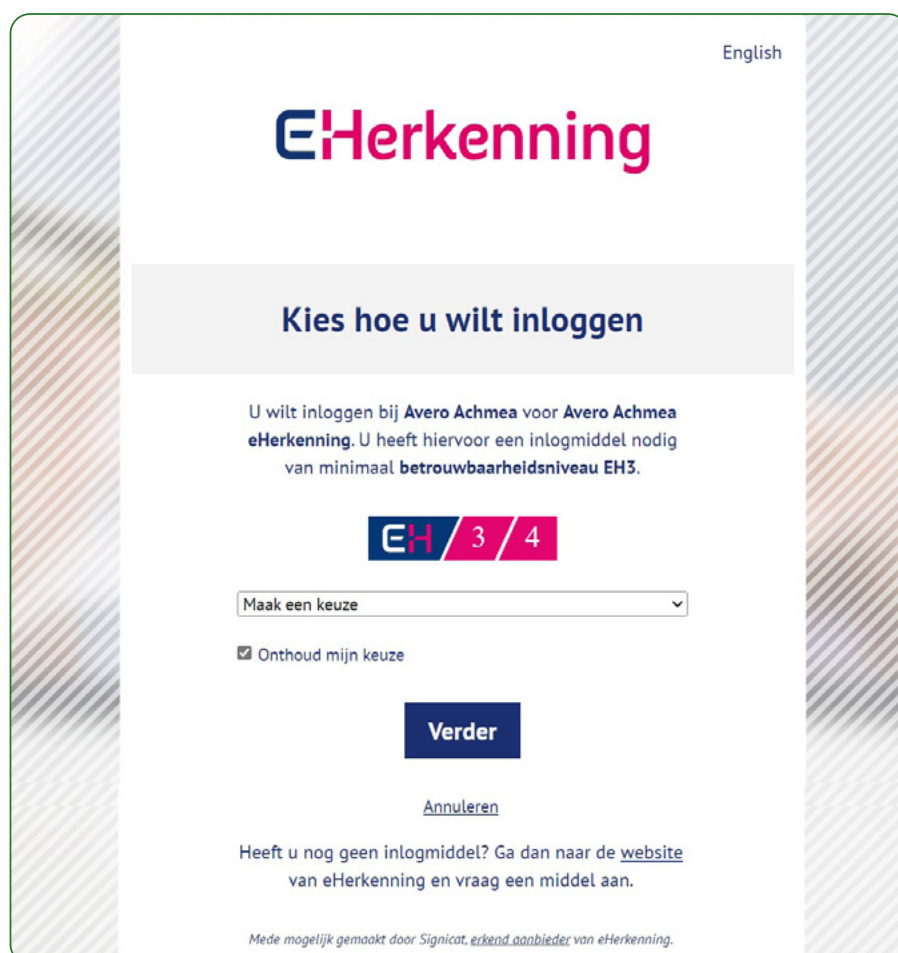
English

eHerkenning

Kies hoe u wilt inloggen

U wilt inloggen bij Avero Achmea voor Avero Achmea eHerkenning. U heeft hiervoor een inlogmiddel nodig van minimaal betrouwbaarheidsniveau EH3.

EH 3 4

Maak een keuze

Onthoud mijn keuze

Verder

Annuleren

Heeft u nog geen inlogmiddel? Ga dan naar de website van eHerkenning en vraag een middel aan.

Mede mogelijk gemaakt door Signicat, erkend aanbieder van eHerkenning.